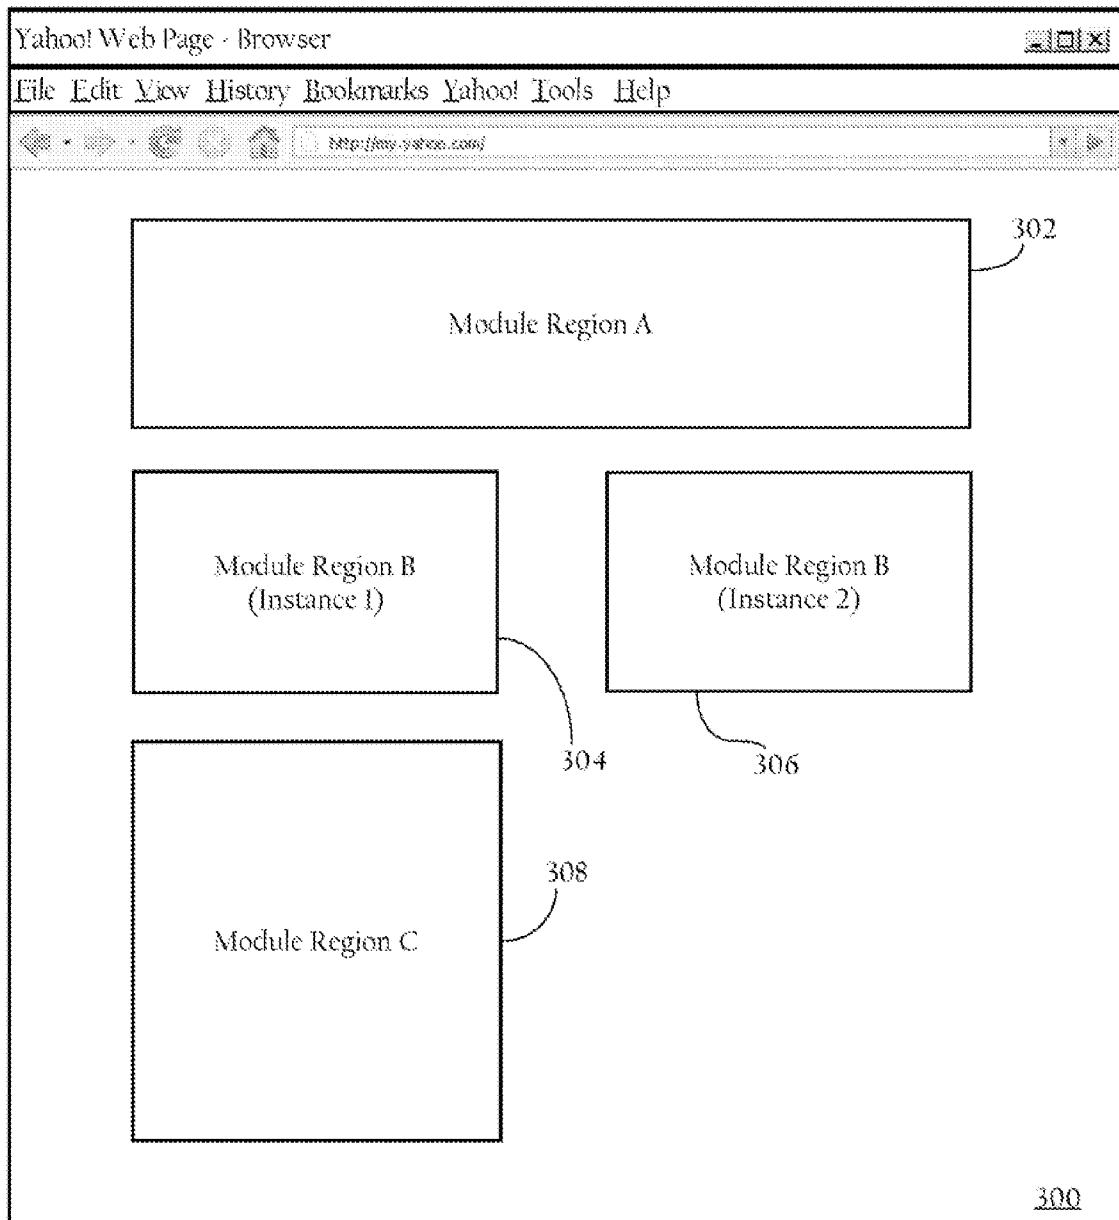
Yahoo! Web Page - Browser

File Edit View History Bookmarks Yahoo! Tools Help

http://my.yahoo.com/

302

Module Region A

Module Region B
(Instance 1)

Module Region B
(Instance 2)

304

306

308

Module Region C

300